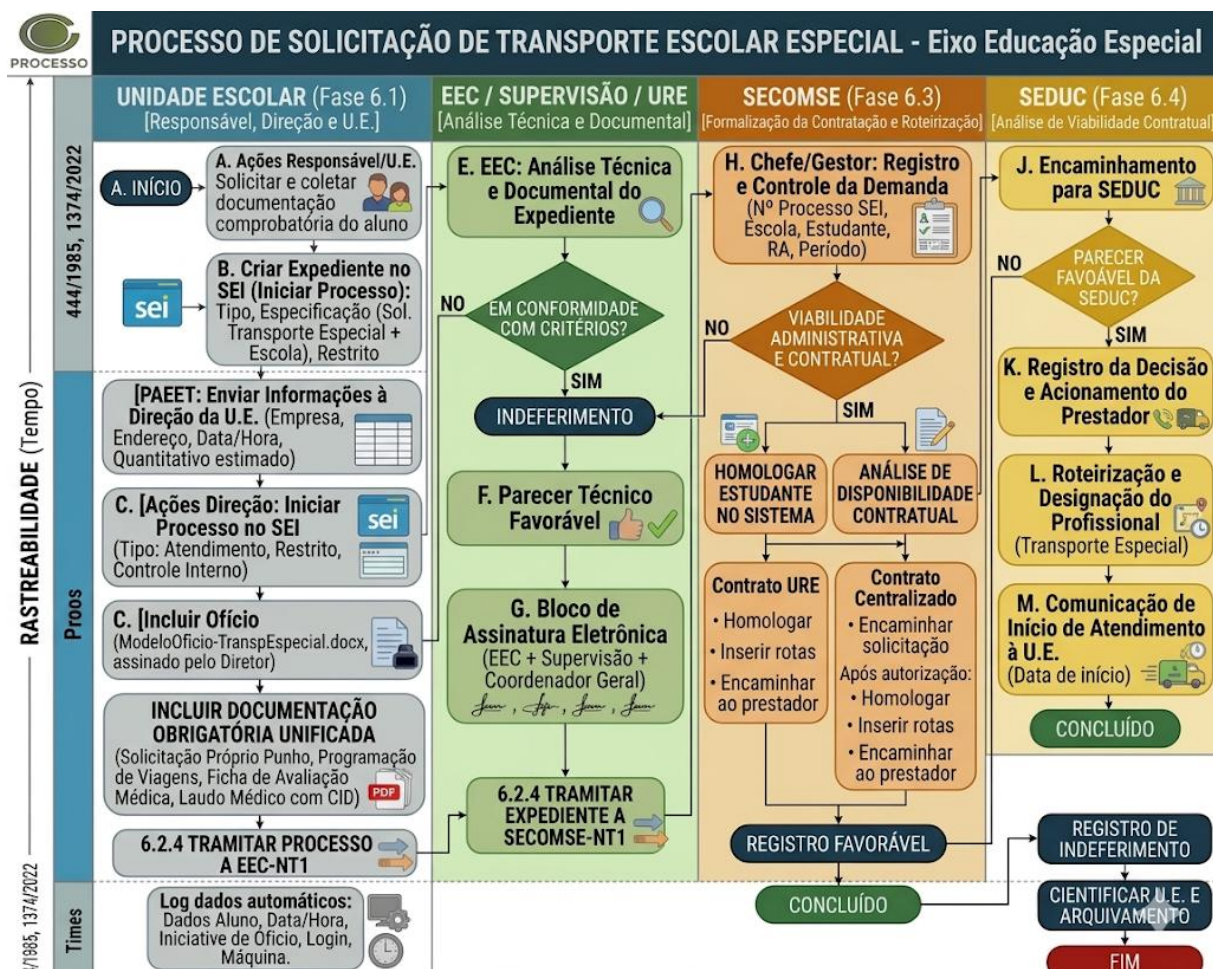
PROCESSO

PROCESSO DE SOLICITAÇÃO DE TRANSPORTE ESCOLAR ESPECIAL - Eixo Educação Especial

RASTREABILIDADE (Tempo)

444/1985, 1374/2022

Proos

Times

/1985, 1374/2022

UNIDADE ESCOLAR (Fase 6.1)
[Responsável, Direção e U.E.]

A. INÍCIO

A. Ações Responsável/U.E.
Solicitar e coletar documentação comprobatória do aluno

sei

B. Criar Expediente no SEI (Iniciar Processo): Tipo, Especificação (Sol. Transporte Especial + Escola), Restrito

[PAEET: Enviar Informações à Direção da U.E. (Empresa, Endereço, Data/Hora, Quantitativo estimado)

C. [Ações Direção: Iniciar Processo no SEI (Tipo: Atendimento, Restrito, Controle Interno)

sei

C. [Incluir Ofício (ModeloOficio-TranspEspecial.docx, assinado pelo Diretor)

INCLUIR DOCUMENTAÇÃO OBRIGATÓRIA UNIFICADA (Solicitação Próprio Punho, Programação de Viagens, Ficha de Avaliação Médica, Laudo Médico com CID)

PDF

6.2.4 TRAMITAR PROCESSO A EEC-NT1

Log dados automáticos: Dados Aluno, Data/Hora, Iniciative de Ofício, Login, Máquina.

EEC / SUPERVISÃO / URE
[Análise Técnica e Documental]

E. EEC: Análise Técnica e Documental do Expediente

NO

EM CONFORMIDADE COM CRITÉRIOS?

SIM

INDEFERIMENTO

F. Parecer Técnico Favorável

G. Bloco de Assinatura Eletrônica (EEC + Supervisão + Coordenador Geral)

6.2.4 TRAMITAR EXPEDIENTE A SECOMSE-NT1

SECOMSE (Fase 6.3)
[Formalização da Contratação e Roteirização]

H. Chefe/Gestor: Registro e Controle da Demanda (Nº Processo SEI, Escola, Estudante, RA, Período)

NO

VIABILIDADE ADMINISTRATIVA E CONTRATUAL?

SIM

HOMOLOGAR ESTUDANTE NO SISTEMA

ANÁLISE DE DISPONIBILIDADE CONTRATUAL

Contrato URE
• Homologar
• Inserir rotas
• Encaminhar ao prestador

Contrato Centralizado
• Encaminhar solicitação
Após autorização:
• Homologar
• Inserir rotas
• Encaminhar ao prestador

REGISTRO FAVORÁVEL

CONCLUÍDO

SEDUC (Fase 6.4)
[Análise de Viabilidade Contratual]

J. Encaminhamento para SEDUC

NO

PARECER FAVOÁVEL DA SEDUC?

SIM

K. Registro da Decisão e Acionamento do Prestador

L. Roteirização e Designação do Profissional (Transporte Especial)

M. Comunicação de Início de Atendimento à U.E. (Data de início)

CONCLUÍDO

REGISTRO DE INDEFERIMENTO

CIENTIFICAR U.E. E ARQUIVAMENTO

FIM